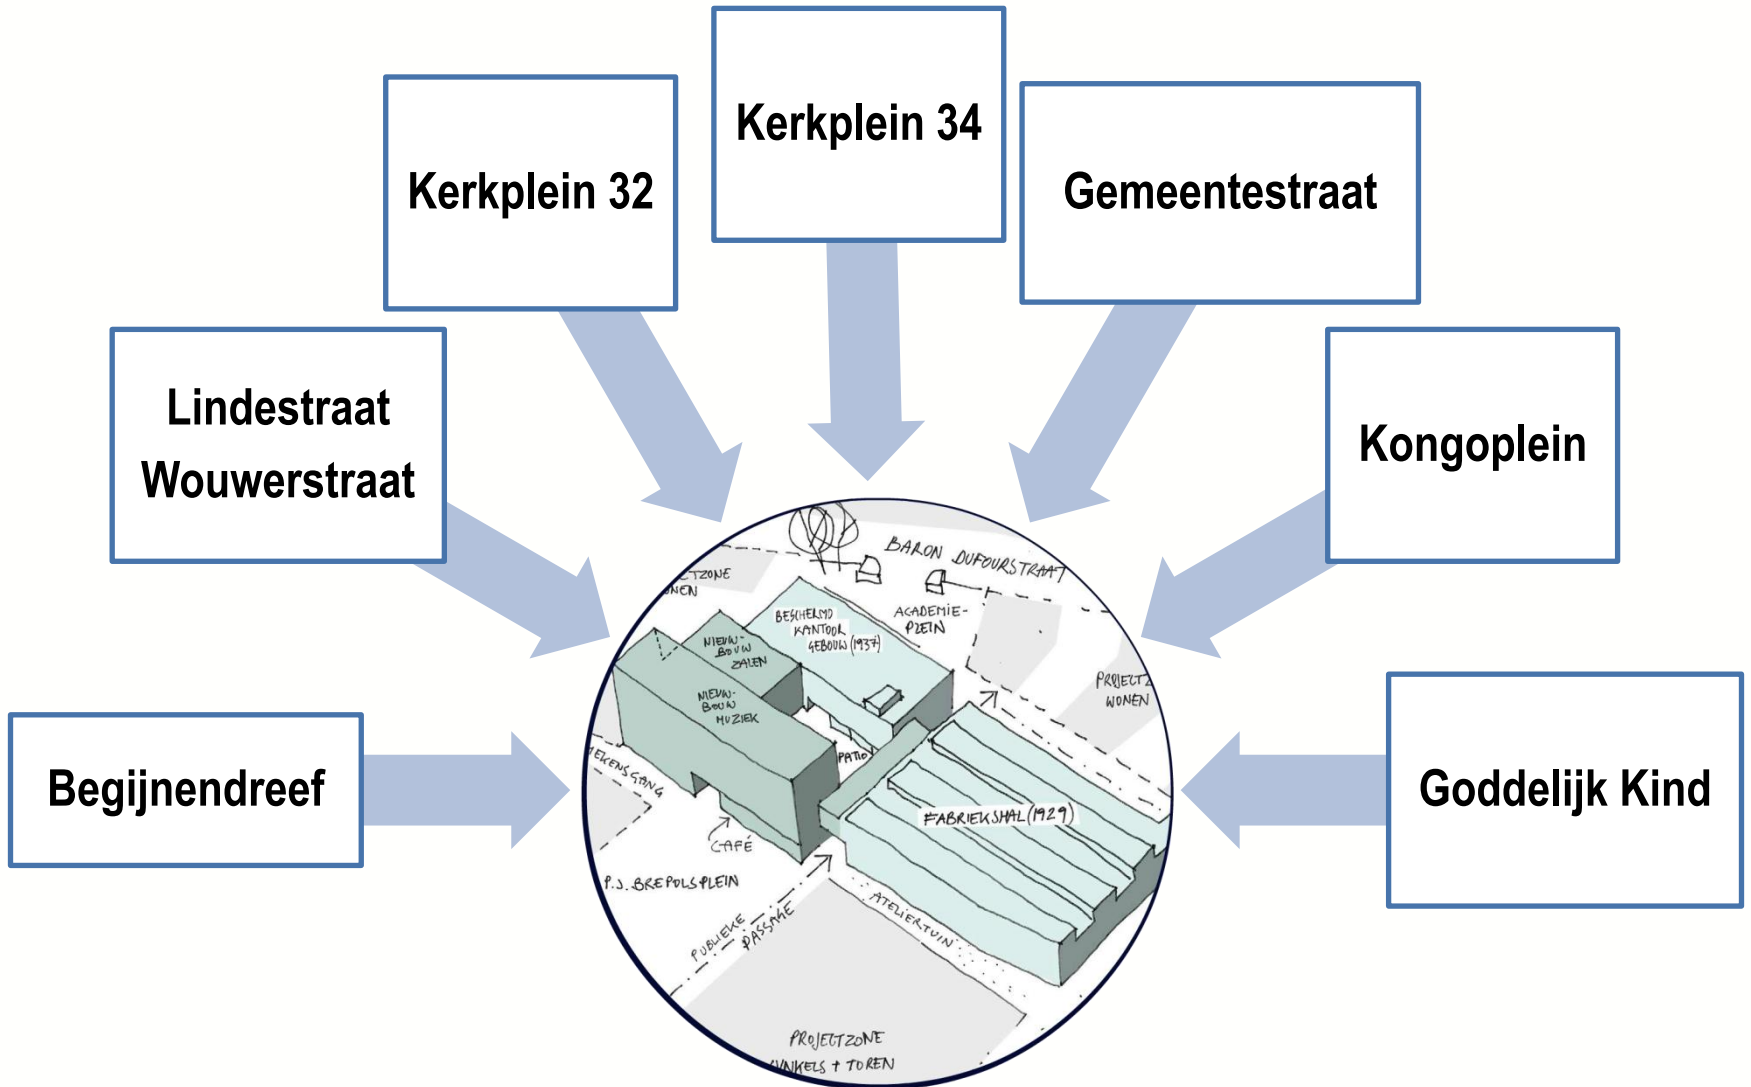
Kerkplein 32

Kerkplein 34

Gemeentestraat

Lindestraat
Wouwerstraat

Kongoplein

Begijnendreef

Goddelijk Kind

BARON DUFOURSTRAAT

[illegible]TZONE
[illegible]NEN

BESCHERMD KANTOOR GEBOUW (1937)

ACADEMIE-PLEIN

NIEUW-BOUW ZALEN

NIEUW-BOUW MUZIEK

PROJECTZ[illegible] WONEN

PATIO

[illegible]EKENSGANG

FABRIEKSHAL (1929)

CAFÉ

P.J. BREPOLSPLEIN

PUBLIEKE PASSAGE

ATELIERTUIN

PROJECTZONE
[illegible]WINKELS + TOREN